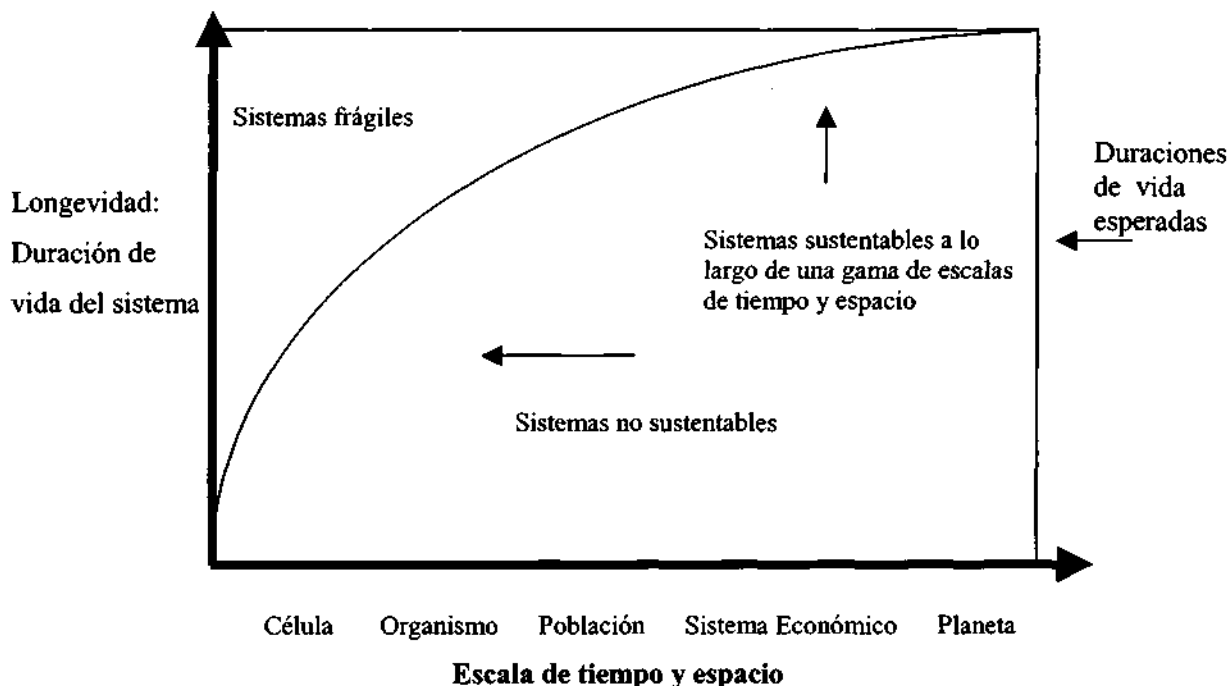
Sistemas frágiles

Longevidad: Duración de vida del sistema

Sistemas sustentables a lo largo de una gama de escalas de tiempo y espacio

Duraciones de vida esperadas

Sistemas no sustentables

Célula Organismo Población Sistema Económico Planeta

Escala de tiempo y espacio